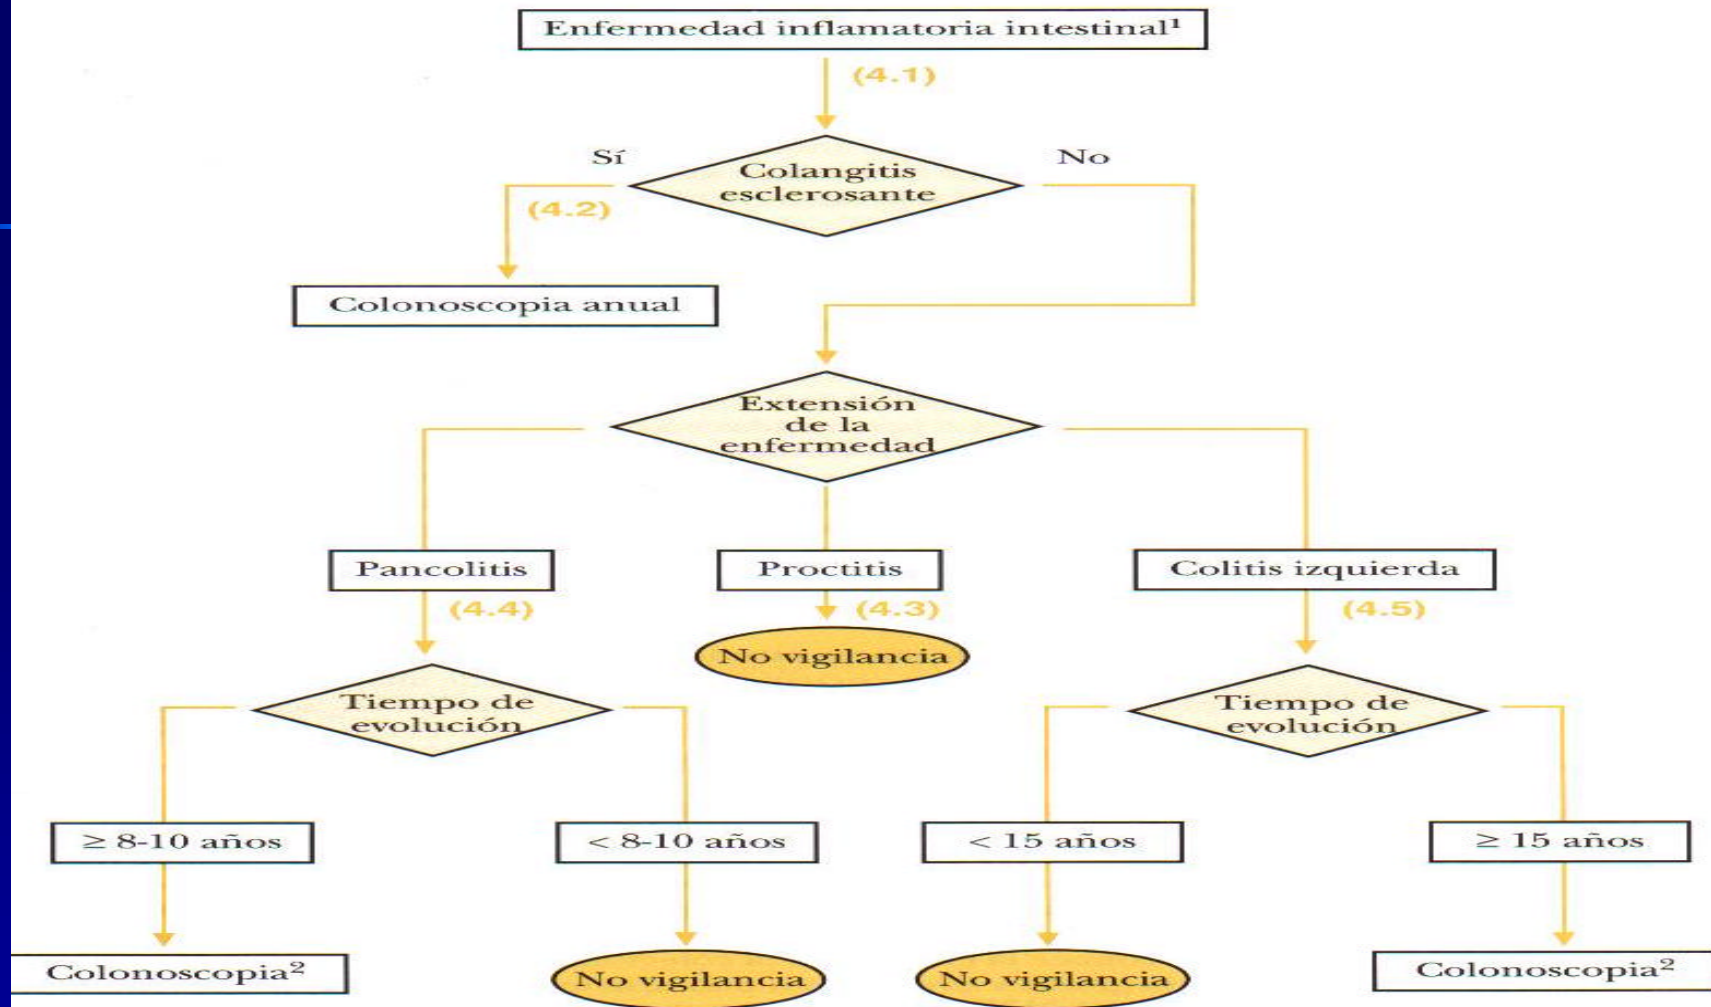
Enfermedad inflamatoria intestinal$^1$

(4.1)

Sí

Colangitis esclerosante

No

(4.2)

Colonoscopia anual

Extensión de la enfermedad

Pancolitis

Proctitis

Colitis izquierda

(4.4)

(4.3)

(4.5)

No vigilancia

Tiempo de evolución

Tiempo de evolución

$\geq$ 8-10 años

< 8-10 años

< 15 años

$\geq$ 15 años

Colonoscopia$^2$

No vigilancia

No vigilancia

Colonoscopia$^2$